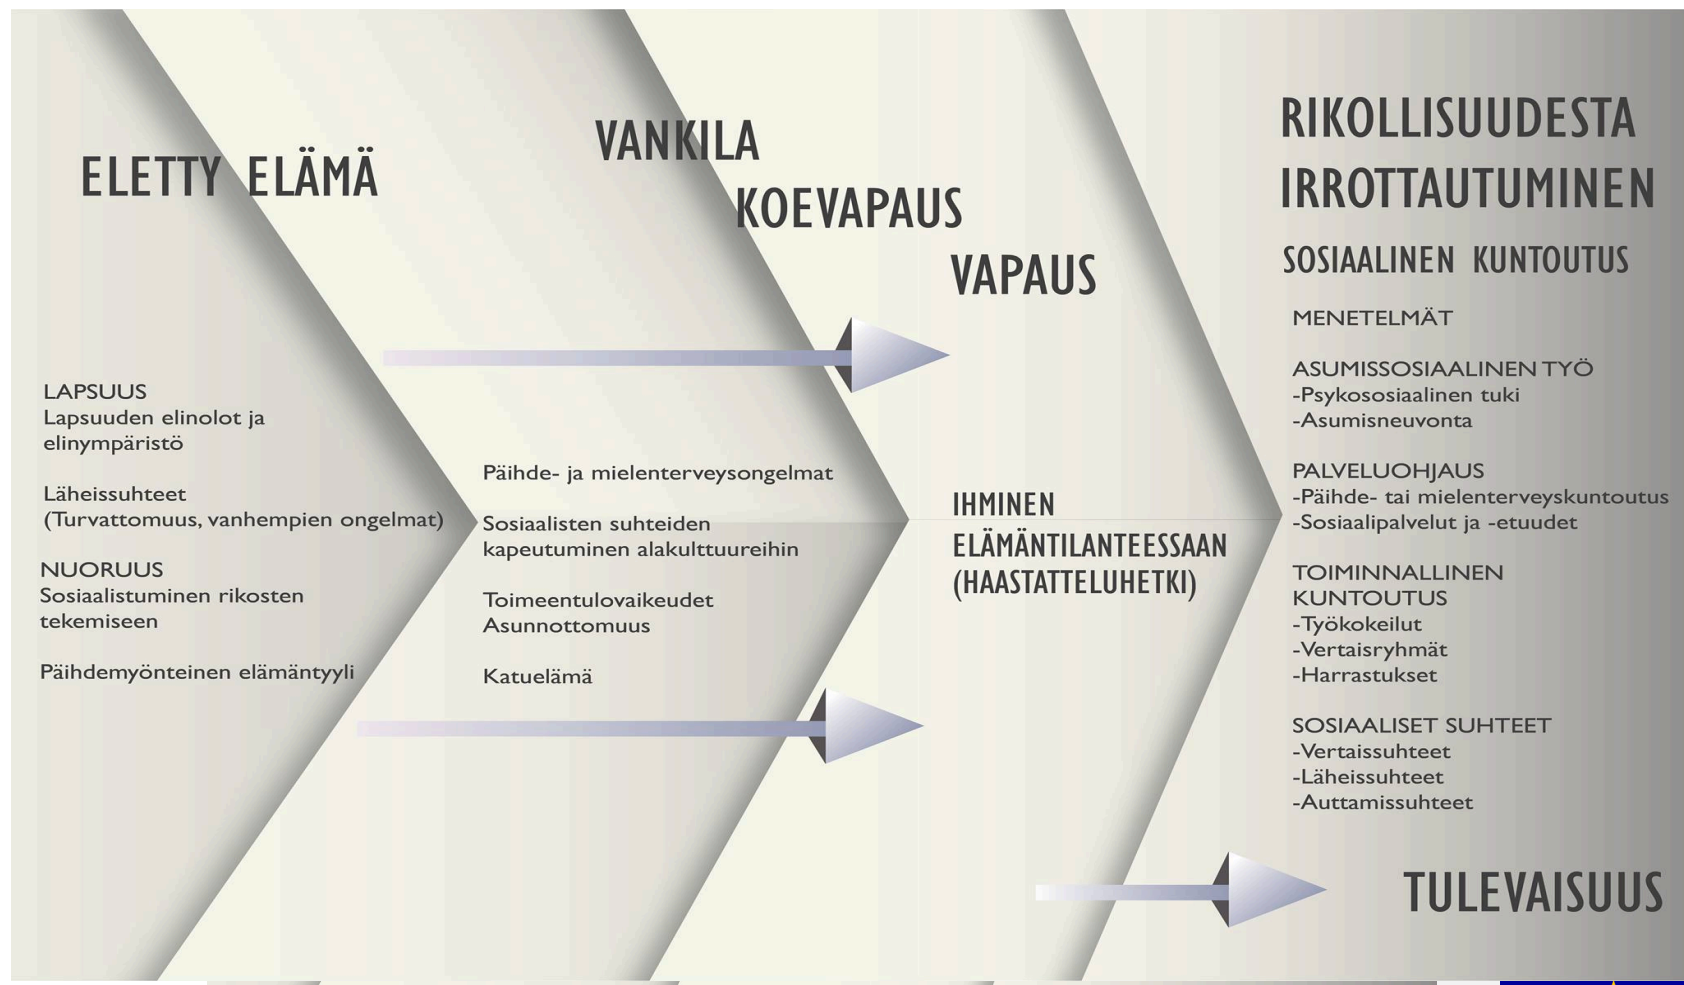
ELETTY ELÄMÄ

LAPSUUS
Lapsuuden elinolot ja elinympäristö

Läheissuhteet
(Turvattomuus, vanhempien ongelmat)

NUORUUS
Sosiaalistuminen rikosten tekemiseen

Päihdemyönteinen elämäntyyli

VANKILA
KOEVAPAUS
VAPAUS

Päihde- ja mielenterveysongelmat

Sosiaalisten suhteiden kapeutuminen alakulttuureihin

Toimeentulovaikeudet
Asunnottomuus

Katuelämä

IHMINEN
ELÄMÄNTILANTEESSAAN
(HAASTATTELUHETKI)

RIKOLLISUUDESTA
IRROTTAUTUMINEN
SOSIAALINEN KUNTOUTUS

MENETELMÄT

ASUMISSOSIAALINEN TYÖ
-Psykososiaalinen tuki
-Asumisneuvonta

PALVELUOHJAUS
-Päihde- tai mielenterveyskuntoutus
-Sosiaalipalvelut ja -etuudet

TOIMINNALLINEN KUNTOUTUS
-Työkokeilut
-Vertaisryhmät
-Harrastukset

SOSIAALISET SUHTEET
-Vertaissuhteet
-Läheissuhteet
-Auttamissuhteet

TULEVAISUUS